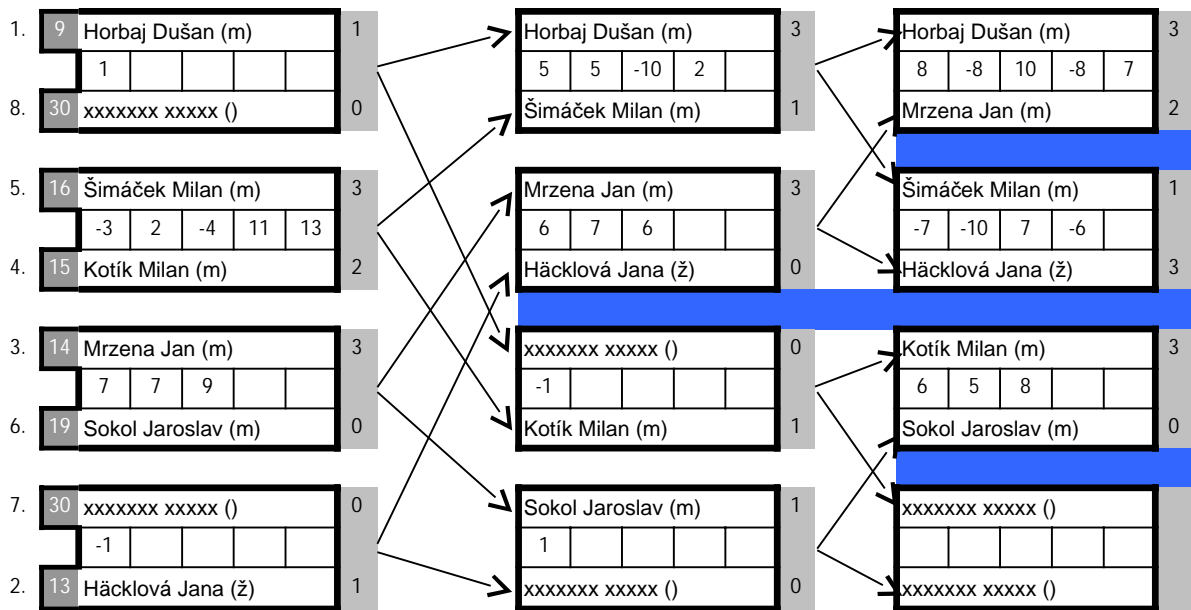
1. 9 Horbaj Dušan (m) 1

| 1 | | | | |
|---|---|---|---|---|

8. 30 xxxxxxx xxxxx () 0

5. 16 Šimáček Milan (m) 3

| -3 | 2 | -4 | 11 | 13 |
|---|---|---|---|---|

4. 15 Kotík Milan (m) 2

3. 14 Mrzena Jan (m) 3

| 7 | 7 | 9 | | |
|---|---|---|---|---|

6. 19 Sokol Jaroslav (m) 0

7. 30 xxxxxxx xxxxx () 0

| -1 | | | | |
|---|---|---|---|---|

2. 13 Häcklová Jana (ž) 1

Horbaj Dušan (m) 3

| 5 | 5 | -10 | 2 | |
|---|---|---|---|---|

Šimáček Milan (m) 1

Mrzena Jan (m) 3

| 6 | 7 | 6 | | |
|---|---|---|---|---|

Häcklová Jana (ž) 0

xxxxxxx xxxxx () 0

| -1 | | | | |
|---|---|---|---|---|

Kotík Milan (m) 1

Sokol Jaroslav (m) 1

| 1 | | | | |
|---|---|---|---|---|

xxxxxxx xxxxx () 0

Horbaj Dušan (m) 3

| 8 | -8 | 10 | -8 | 7 |
|---|---|---|---|---|

Mrzena Jan (m) 2

Šimáček Milan (m) 1

| -7 | -10 | 7 | -6 | |
|---|---|---|---|---|

Häcklová Jana (ž) 3

Kotík Milan (m) 3

| 6 | 5 | 8 | | |
|---|---|---|---|---|

Sokol Jaroslav (m) 0

xxxxxxx xxxxx ()

| | | | | |
|---|---|---|---|---|

xxxxxxx xxxxx ()